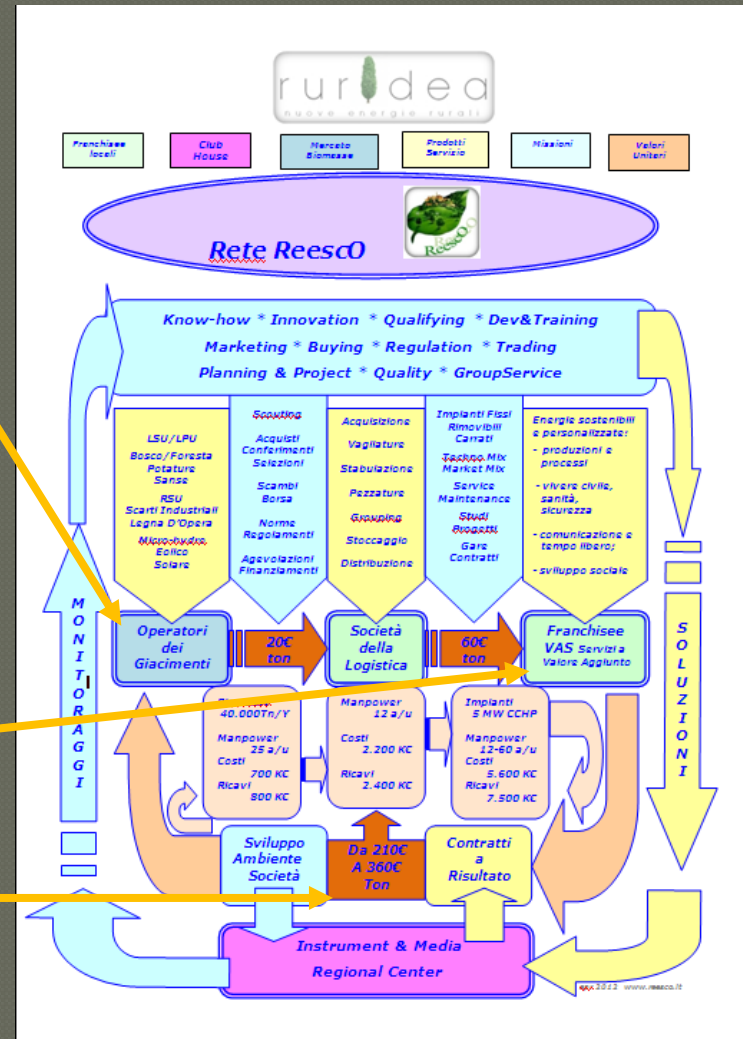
rur dea
nuove energie rurali

Franchisee locali

Club House

Mercato Biomasse

Prodotti Servizio

Missioni

Valori Uniteri

Rete ReescO

ReescO

Know-how * Innovation * Qualifying * Dev&Training
Marketing * Buying * Regulation * Trading
Planning & Project * Quality * GroupService

LSU/LPU
Bosco/Foresta
Potature
Sanse
RSU
Scarti Industriali
Legna D'Opera
Micro-hydro
Eolico
Solare

Scouting
Acquisti
Conferimenti
Selezioni
Scambi
Borsa
Norme
Regolamenti
Agevolazioni
Finanziamenti

Acquisizione
Vagliature
Stabulazione
Pezzature
Grouping
Stoccaggio
Distribuzione

Impianti Fissi
Rimovibili
Carrati
Techno Mix
Market Mix
Service
Maintenance
Studi
Progetti
Gare
Contratti

Energie sostenibili e personalizzate:
- produzioni e processi
- vivere civile, sanità, sicurezza
- comunicazione e tempo libero;
- sviluppo sociale

M O N I T O R A G G I

Operatori dei Giacimenti

20€ ton

Società della Logistica

60€ ton

Franchisee VAS Servizi a Valore Aggiunto

S O L U Z I O N I

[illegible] 40.000Tn/Y
Manpower 25 a/u
Costi 700 KC
Ricavi 800 KC

Manpower 12 a/u
Costi 2.200 KC
Ricavi 2.400 KC

Impianti 5 MW CCHP
Manpower 12-60 a/u
Costi 5.600 KC
Ricavi 7.500 KC

Sviluppo Ambiente Società

Da 210€ A 360€ Ton

Contratti a Risultato

Instrument & Media
Regional Center

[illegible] 2011 www.reesco.it